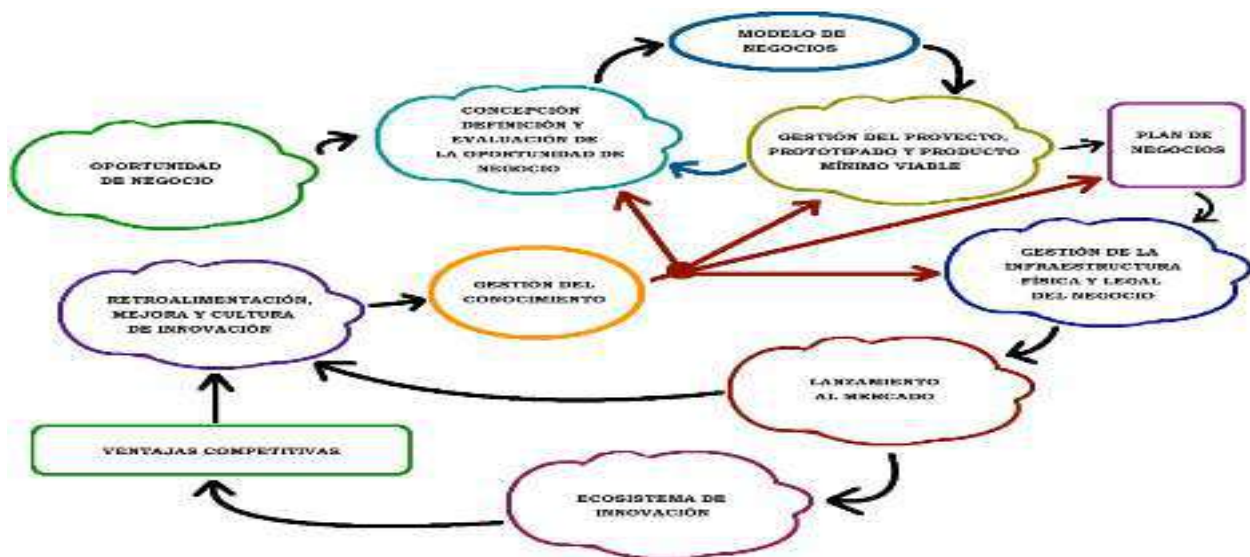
MODELO DE NEGOCIOS

OPORTUNIDAD DE NEGOCIO

CONCEPCIÓN DEFINICIÓN Y EVALUACIÓN DE LA OPORTUNIDAD DE NEGOCIO

GESTIÓN DEL PROYECTO, PROTOTIPADO Y PRODUCTO MÍNIMO VIABLE

PLAN DE NEGOCIOS

GESTIÓN DE LA INFRAESTRUCTURA FÍSICA Y LEGAL DEL NEGOCIO

RETROALIMENTACIÓN, MEJORA Y CULTURA DE INNOVACIÓN

GESTION DEL CONOCIMIENTO

LANZAMIENTO AL MERCADO

VENTAJAS COMPETITIVAS

ECOSISTEMA DE INNOVACIÓN